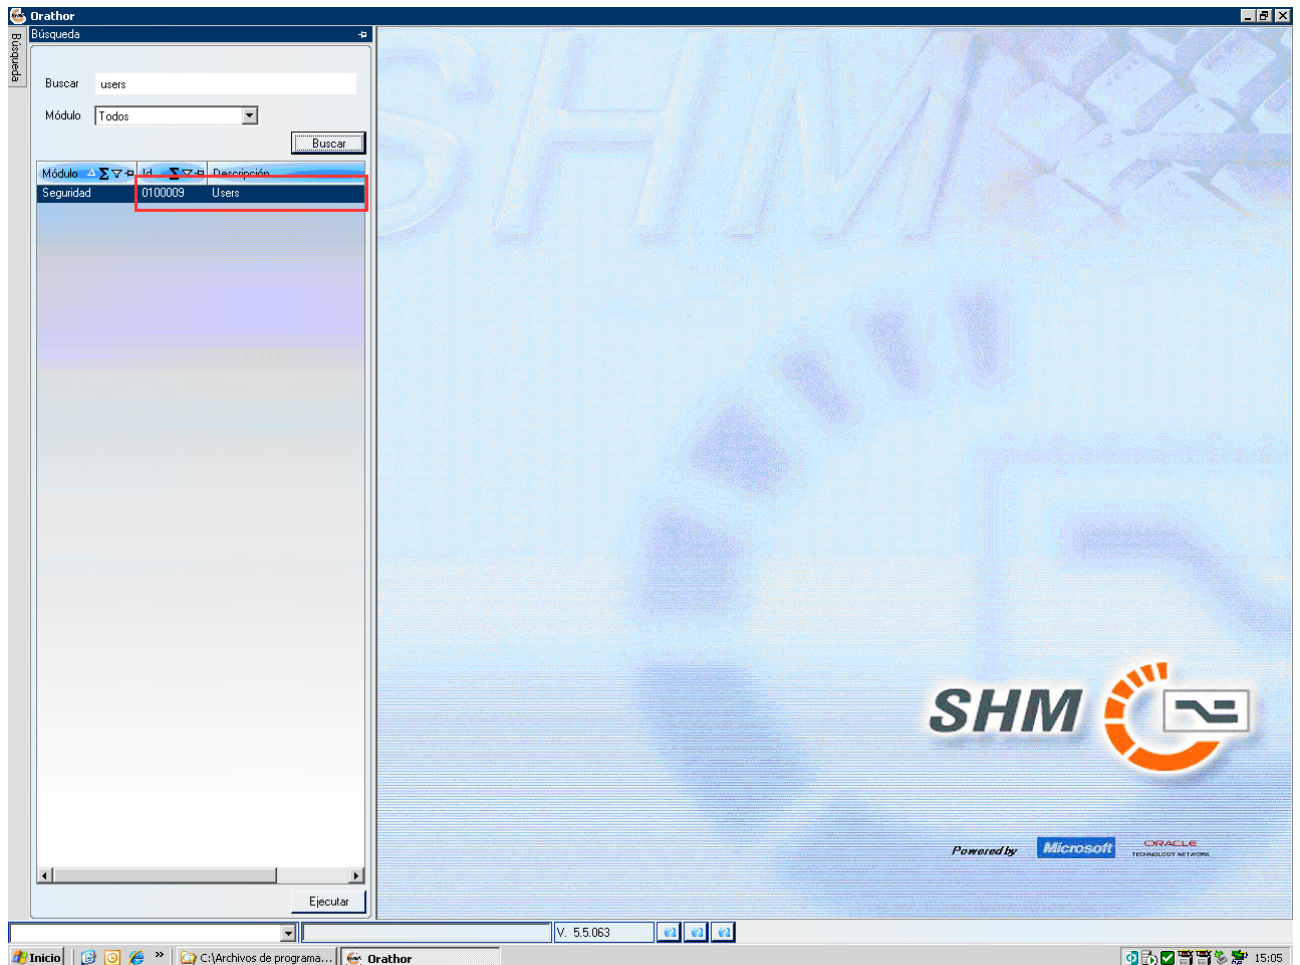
Orathor
Búsqueda
Búsqueda

Buscar users
Módulo Todos
Buscar

| Módulo | Id | Descripción |
|---|---|---|
| Seguridad | 0100009 | Users |

Ejecutar

SHM

Powered by Microsoft ORACLE TECHNOLOGY NETWORK

V. 5.5.063

Inicio C:\Archivos de programa... Orathor 15:05